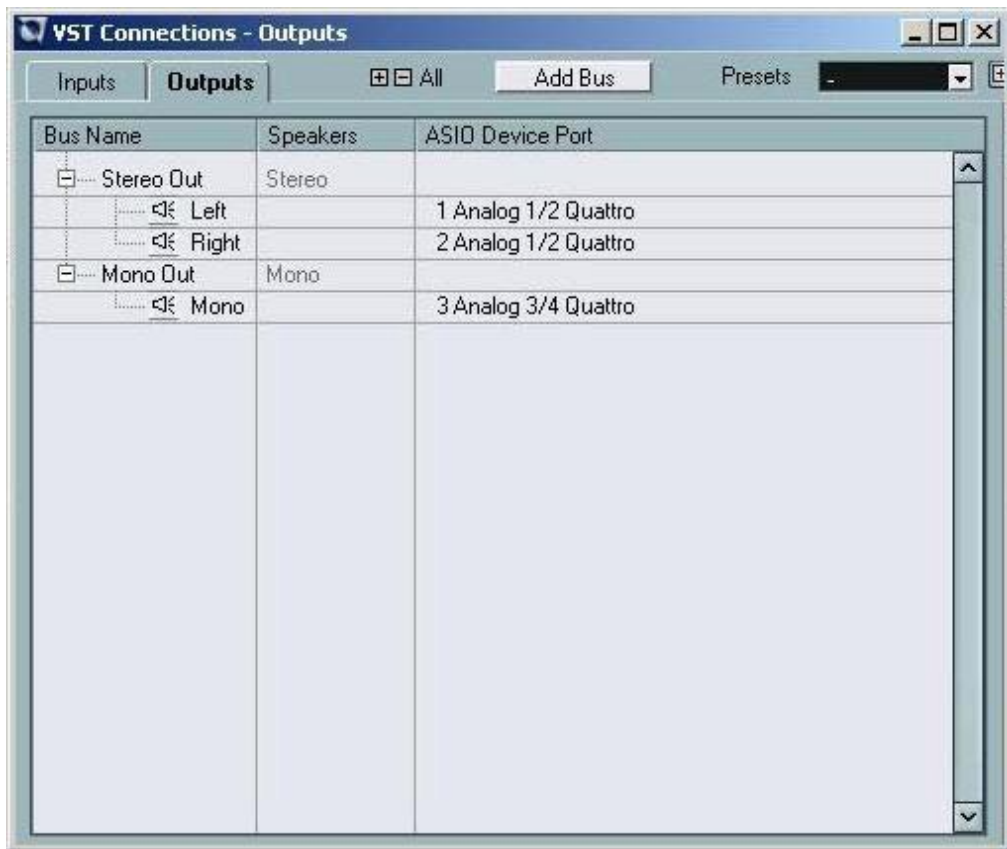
VST Connections - Outputs

Inputs Outputs ⊞⊟ All Add Bus Presets -

| Bus Name | Speakers | ASIO Device Port |
|---|---|---|
| Stereo Out | Stereo | |
| Left | | 1 Analog 1/2 Quattro |
| Right | | 2 Analog 1/2 Quattro |
| Mono Out | Mono | |
| Mono | | 3 Analog 3/4 Quattro |